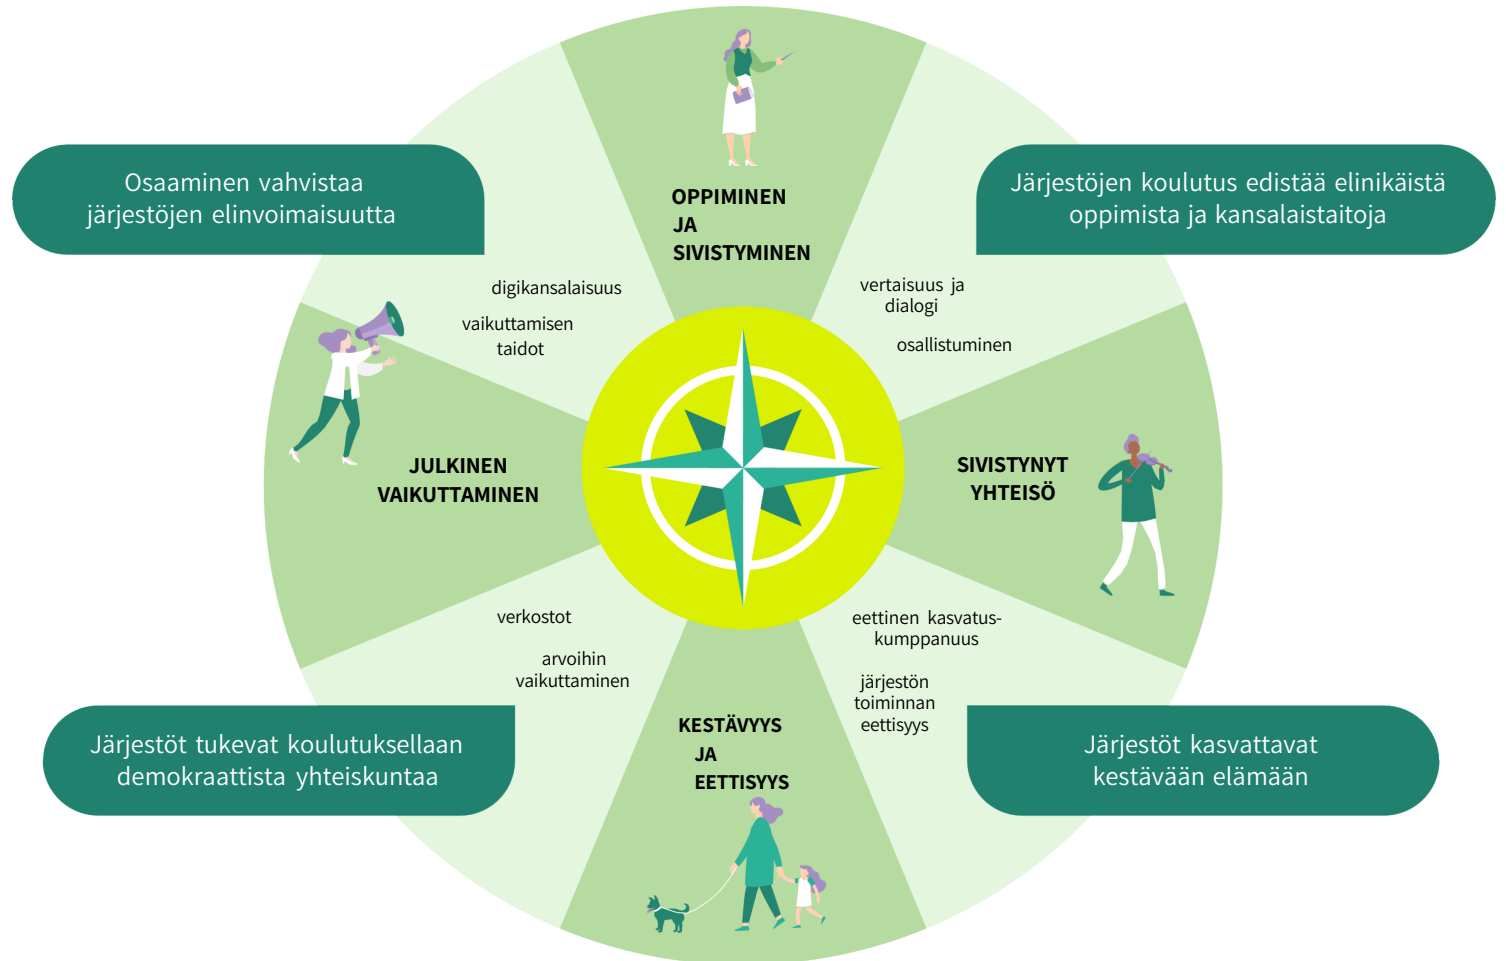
Osaaminen vahvistaa järjestöjen elinvoimaisuutta

OPPIMINEN JA SIVISTYMINEN

Järjestöjen koulutus edistää elinikäistä oppimista ja kansalaistaitoja

digikansalaisuus

vaikuttamisen taidot

vertaisuus ja dialogi

osallistuminen

JULKINEN VAIKUTTAMINEN

SIVISTYNYT YHTEISÖ

verkostot

arvoihin vaikuttaminen

eettinen kasvatuskumppanuus

järjestön toiminnan eettisyys

KESTÄVYYS JA EETTISYYS

Järjestöt tukevat koulutuksellaan demokraattista yhteiskuntaa

Järjestöt kasvattavat kestävään elämään